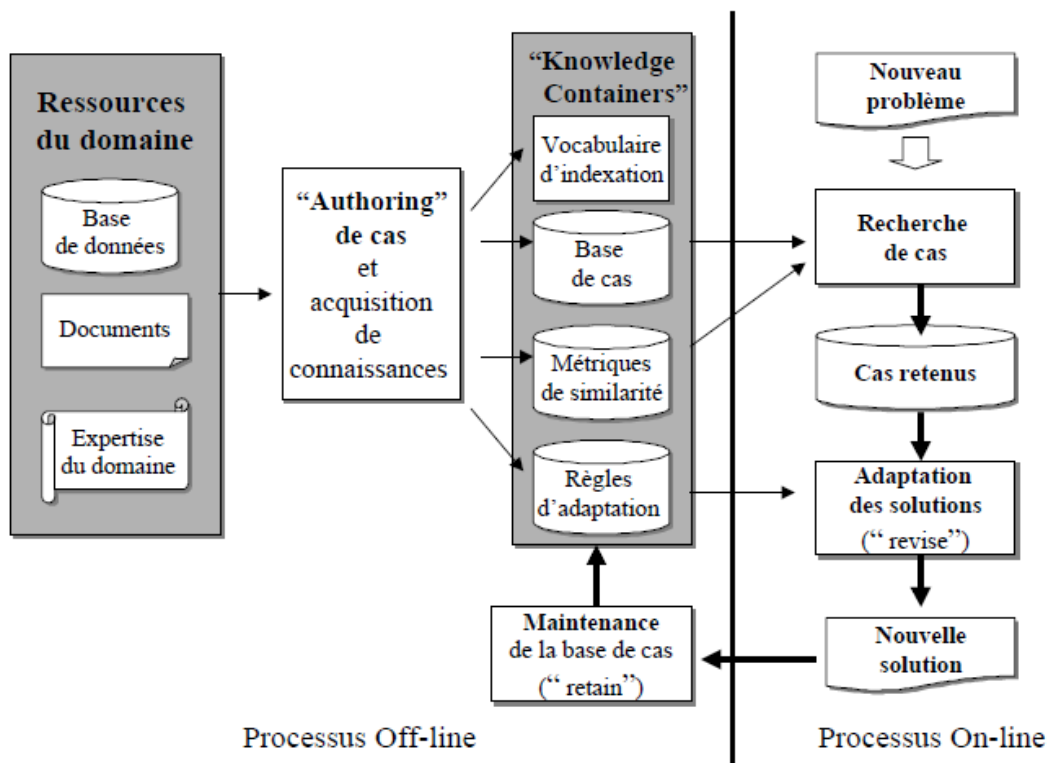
Ressources du domaine

Base de données

Documents

Expertise du domaine

"Authoring" de cas et acquisition de connaissances

"Knowledge Containers"

Vocabulaire d'indexation

Base de cas

Métriques de similarité

Règles d'adaptation

Maintenance de la base de cas (" retain")

Nouveau problème

Recherche de cas

Cas retenus

Adaptation des solutions (" revise")

Nouvelle solution

Processus Off-line

Processus On-line